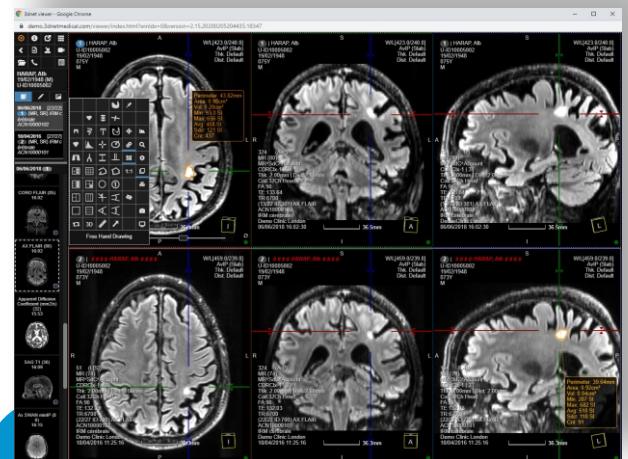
3dnet viewer - Google Chrome

demo.3dnetmedical.com/viewer/index.html

HARAP, Alb
19/02/1948 (M)
U-ID10005062

06/06/2018
(MR, SR) RMc

10/04/2016
(MR, SR) RMc

06/06/2018

CORO FLAIR (5b)

AX FLAIR (90)

Apparent Diffusion Coefficient

SAG T1 (30)

Ax SWAN minIP

HARAP, Alb
ID10005062
19/02/1948
070Y
M

W/L[423.0/246.0]
AxIP (Stab)
Thk: Default
Dist: Default

Perimeter: 41.52mm
Area: 1.18cm²
Vol: 0.35cm³

Free Hand Drawing

A
S
R
L
I
P

Demo Clinic London
06/06/2018 16:02:30

36.3mm

W/L[459.0/239.0]
AxIP (Stab)
Thk: Default
Dist: Default

Demo Clinic London
10/04/2016 11:25:16

Perimeter: 39.04mm
Area: 0.92cm²
Vol: 0.64cm³